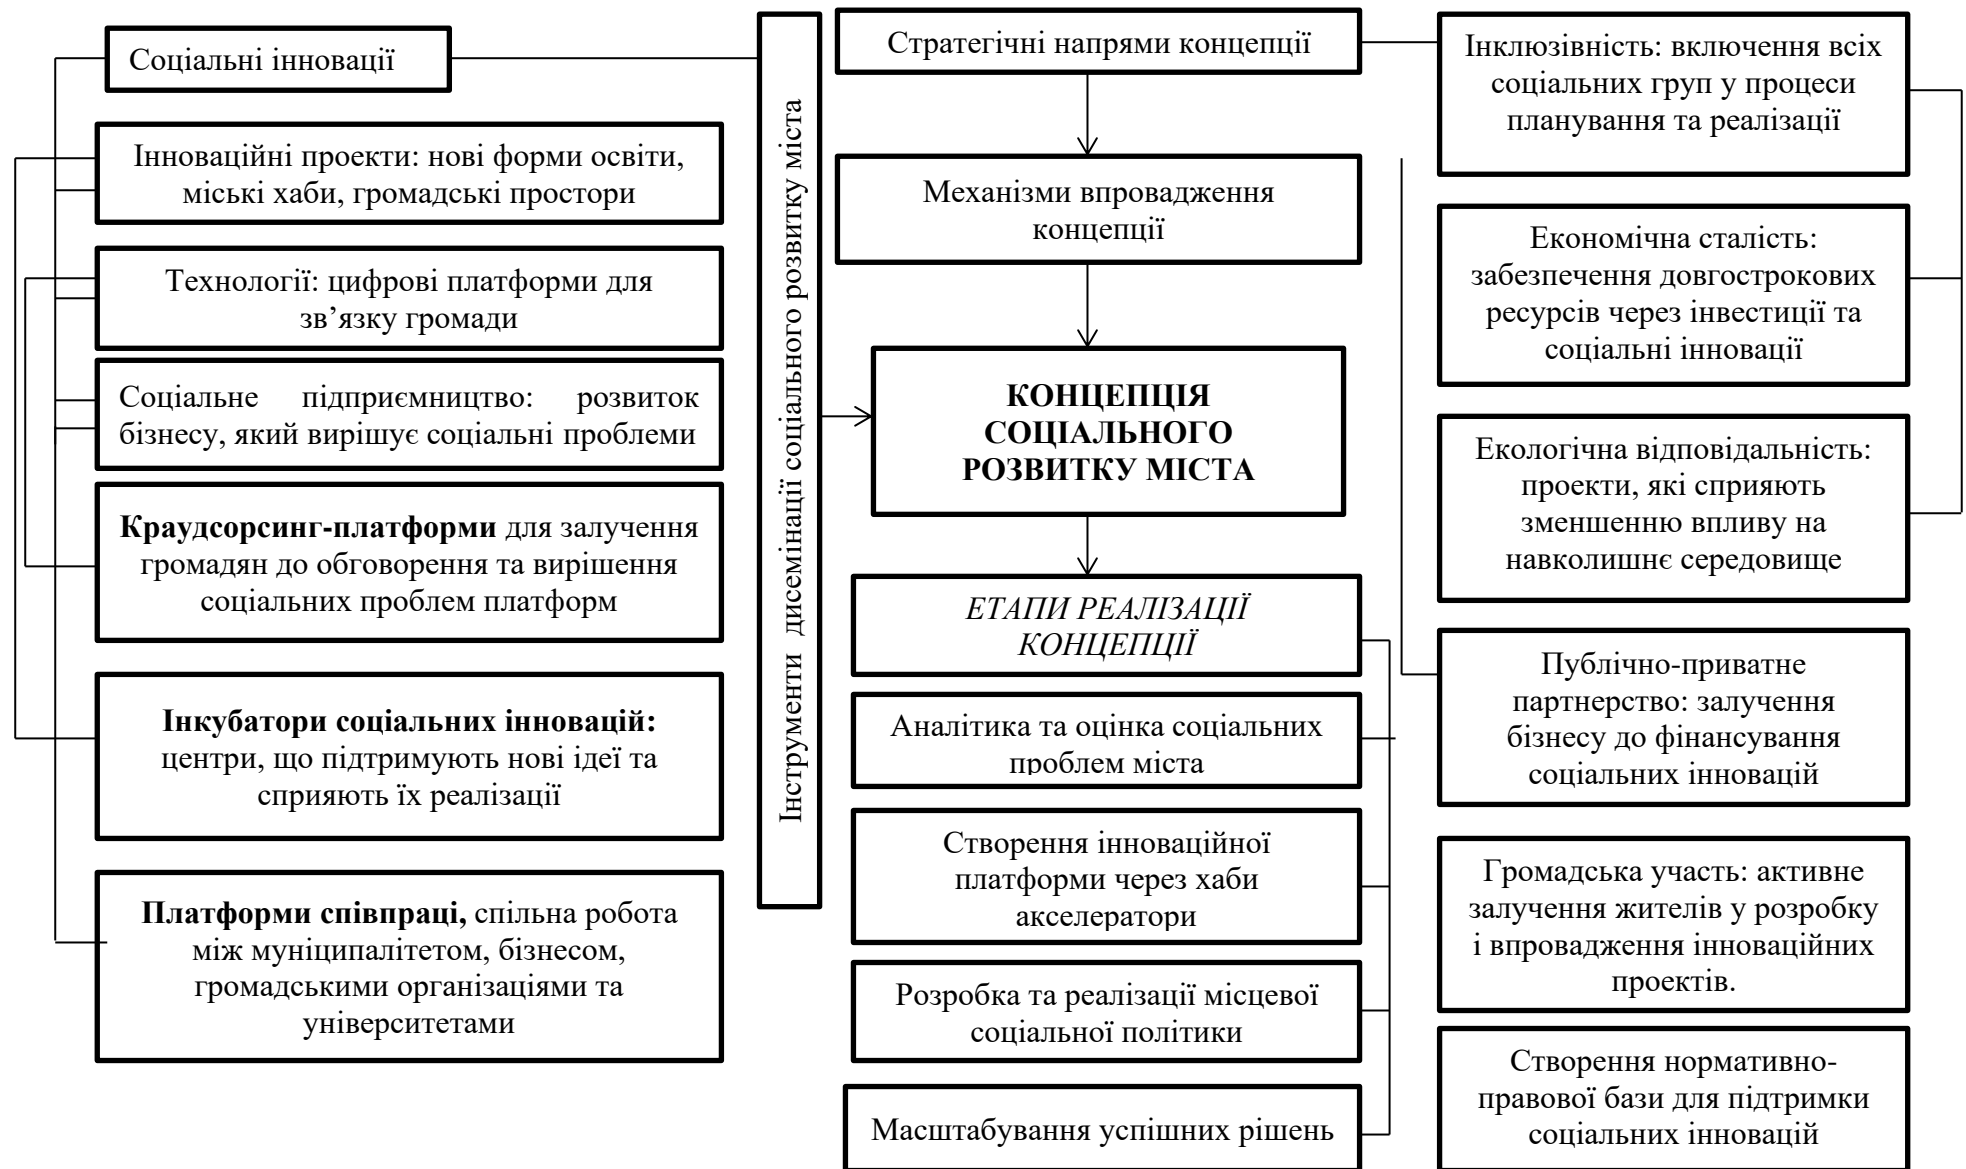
Соціальні інновації

Інноваційні проекти: нові форми освіти, міські хаби, громадські простори

Технології: цифрові платформи для зв'язку громади

Соціальне підприємництво: розвиток бізнесу, який вирішує соціальні проблеми

**Краудсорсинг-платформи** для залучення громадян до обговорення та вирішення соціальних проблем платформ

**Інкубатори соціальних інновацій:** центри, що підтримують нові ідеї та сприяють їх реалізації

**Платформи співпраці,** спільна робота між муніципалітетом, бізнесом, громадськими організаціями та університетами

Інструменти дисемінації соціального розвитку міста

Стратегічні напрями концепції

Механізми впровадження концепції

**КОНЦЕПЦІЯ СОЦІАЛЬНОГО РОЗВИТКУ МІСТА**

*ЕТАПИ РЕАЛІЗАЦІЇ КОНЦЕПЦІЇ*

Аналітика та оцінка соціальних проблем міста

Створення інноваційної платформи через хаби акселератори

Розробка та реалізації місцевої соціальної політики

Масштабування успішних рішень

Інклюзивність: включення всіх соціальних груп у процеси планування та реалізації

Економічна сталість: забезпечення довгострокових ресурсів через інвестиції та соціальні інновації

Екологічна відповідальність: проекти, які сприяють зменшенню впливу на навколишнє середовище

Публічно-приватне партнерство: залучення бізнесу до фінансування соціальних інновацій

Громадська участь: активне залучення жителів у розробку і впровадження інноваційних проектів.

Створення нормативно-правової бази для підтримки соціальних інновацій